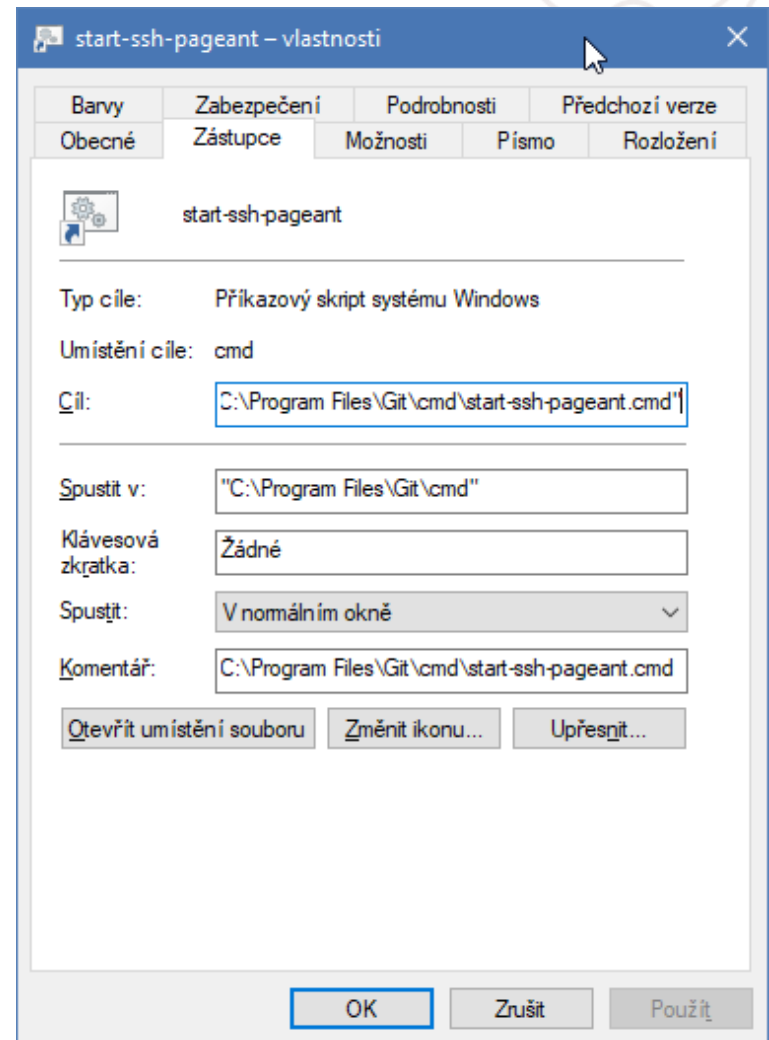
start-ssh-pageant – vlastnosti

Barvy
Zabezpečení
Podrobnosti
Předchozí verze
Obecné
Zástupce
Možnosti
Písmo
Rozložení

start-ssh-pageant

Typ cíle: Příkazový skript systému Windows

Umístění cíle: cmd

Cíl: C:\Program Files\Git\cmd\start-ssh-pageant.cmd"

Spustit v: "C:\Program Files\Git\cmd"

Klávesová zkratka: Žádné

Spustit: V normálním okně

Komentář: C:\Program Files\Git\cmd\start-ssh-pageant.cmd

Otevřít umístění souboru
Změnit ikonu...
Upřesnit...

OK
Zrušit
Použít